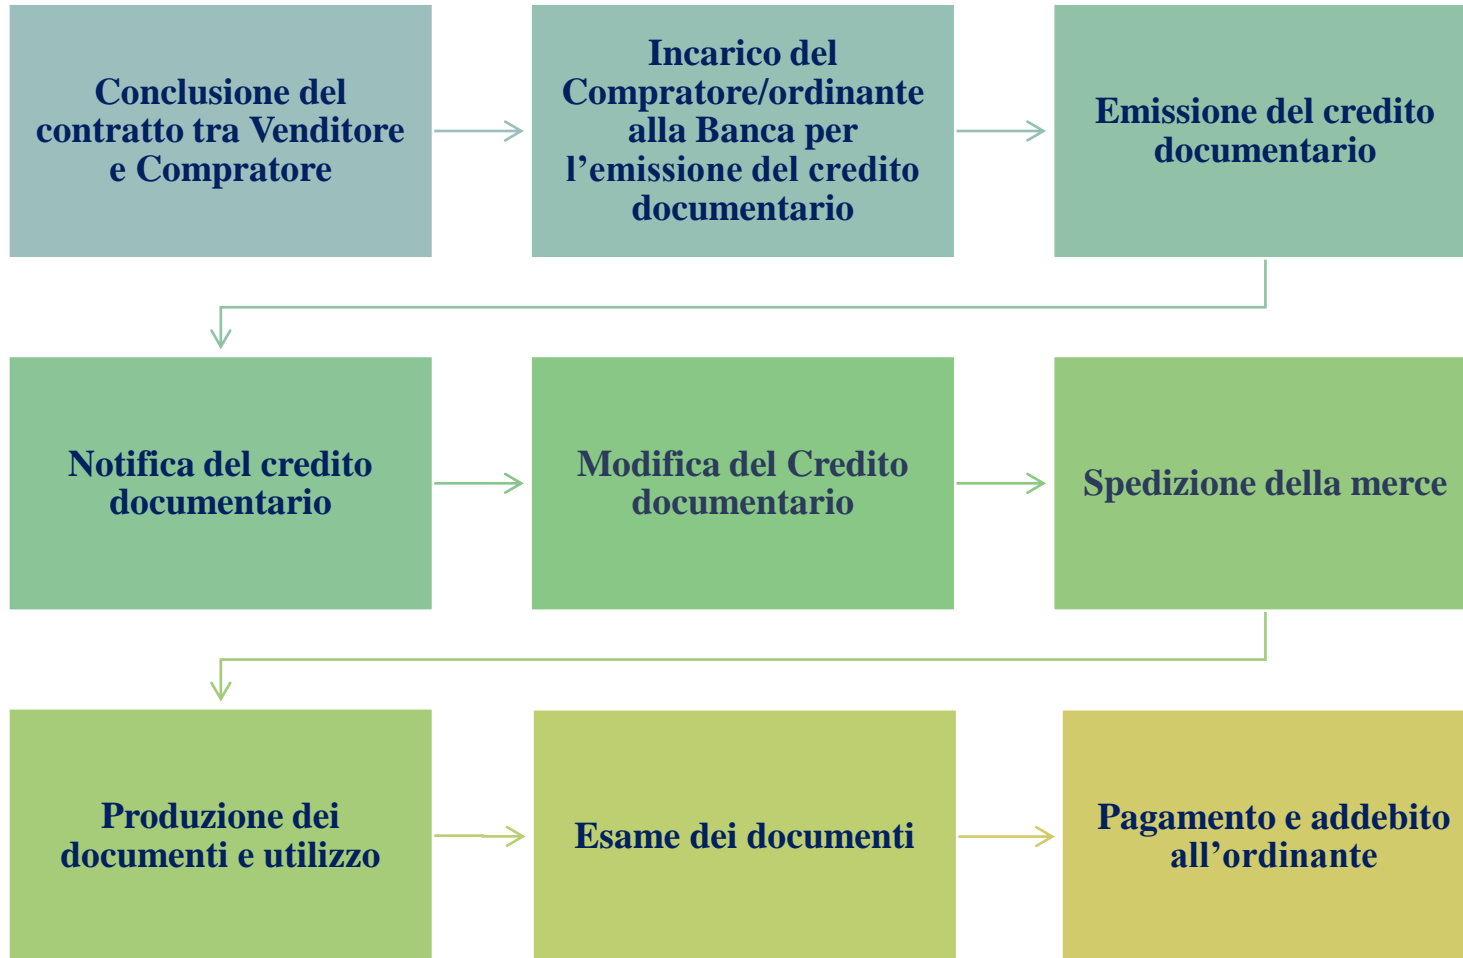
Conclusione del contratto tra Venditore e Compratore

Incarico del Compratore/ordinante alla Banca per l’emissione del credito documentario

Emissione del credito documentario

Notifica del credito documentario

Modifica del Credito documentario

Spedizione della merce

Produzione dei documenti e utilizzo

Esame dei documenti

Pagamento e addebito all’ordinante